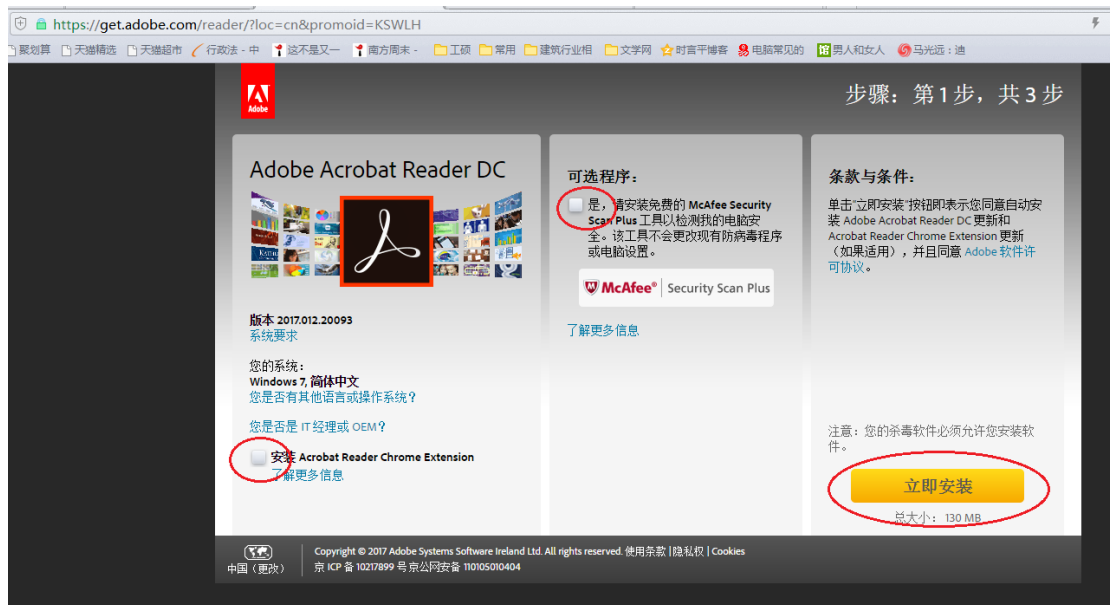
https://get.adobe.com/reader/?loc=cn&promoid=KSWLH

聚划算 天猫精选 天猫超市 行政法 - 中 这不是又一 南方周末 - 工硕 常用 建筑行业相 文学网 时言平博客 电脑常见的 男人和女人 马光远：迪

Adobe

步骤：第 1 步，共 3 步

Adobe Acrobat Reader DC

版本 2017.012.20093
系统要求

您的系统：
Windows 7, 简体中文
您是否有其他语言或操作系统？

您是否是 IT 经理或 OEM？

安装 Acrobat Reader Chrome Extension
了解更多信息

可选程序：

是，请安装免费的 McAfee Security Scan Plus 工具以检测我的电脑安全。该工具不会更改现有防病毒程序或电脑设置。

McAfee® Security Scan Plus

了解更多信息

条款与条件：

单击“立即安装”按钮即表示您同意自动安装 Adobe Acrobat Reader DC 更新和 Acrobat Reader Chrome Extension 更新（如果适用），并且同意 Adobe 软件许可协议。

注意：您的杀毒软件必须允许您安装软件。

立即安装

总大小：130 MB

中国（更改）

Copyright © 2017 Adobe Systems Software Ireland Ltd. All rights reserved. 使用条款 | 隐私权 | Cookies
京 ICP 备 10217899 号 京公网安备 110105010404